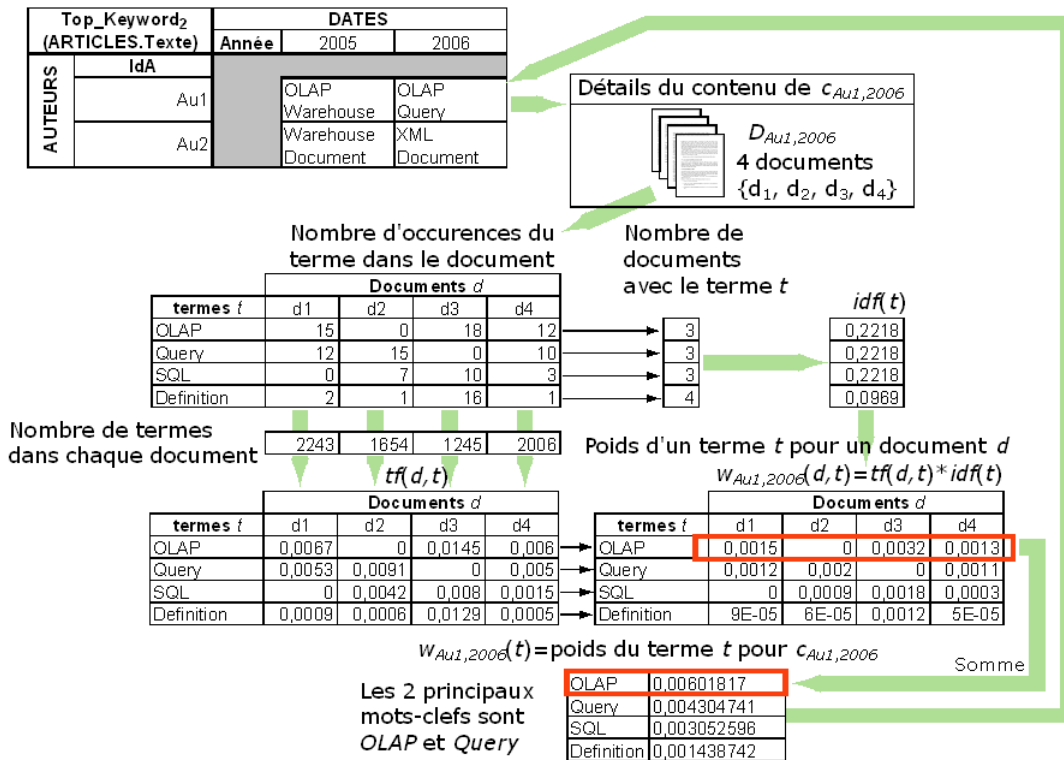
| Top_Keyword$_2$ (ARTICLES.Texte) | | DATES | |
|---|---|---|---|
| | Année | 2005 | 2006 |
| AUTEURS | IdA | | |
| | Au1 | OLAP Warehouse | OLAP Query |
| | Au2 | Warehouse Document | XML Document |

Détails du contenu de $c_{Au1,2006}$

$D_{Au1,2006}$
4 documents
{d$_1$, d$_2$, d$_3$, d$_4$}

Nombre d'occurences du terme dans le document

Nombre de documents avec le terme $t$

| termes $t$ | d1 | d2 | d3 | d4 |
|---|---|---|---|---|
| | Documents $d$ | | | |
| OLAP | 15 | 0 | 18 | 12 |
| Query | 12 | 15 | 0 | 10 |
| SQL | 0 | 7 | 10 | 3 |
| Definition | 2 | 1 | 16 | 1 |

| |
|---|
| 3 |
| 3 |
| 3 |
| 4 |

$idf(t)$

| |
|---|
| 0,2218 |
| 0,2218 |
| 0,2218 |
| 0,0969 |

Nombre de termes dans chaque document

| 2243 | 1654 | 1245 | 2006 |
|---|---|---|---|

Poids d'un terme $t$ pour un document $d$
$w_{Au1,2006}(d,t)=tf(d,t)*idf(t)$

$tf(d,t)$

| termes $t$ | d1 | d2 | d3 | d4 |
|---|---|---|---|---|
| | Documents $d$ | | | |
| OLAP | 0,0067 | 0 | 0,0145 | 0,006 |
| Query | 0,0053 | 0,0091 | 0 | 0,005 |
| SQL | 0 | 0,0042 | 0,008 | 0,0015 |
| Definition | 0,0009 | 0,0006 | 0,0129 | 0,0005 |

| termes $t$ | d1 | d2 | d3 | d4 |
|---|---|---|---|---|
| | Documents $d$ | | | |
| OLAP | 0,0015 | 0 | 0,0032 | 0,0013 |
| Query | 0,0012 | 0,002 | 0 | 0,0011 |
| SQL | 0 | 0,0009 | 0,0018 | 0,0003 |
| Definition | 9E-05 | 6E-05 | 0,0012 | 5E-05 |

$w_{Au1,2006}(t)$=poids du terme $t$ pour $c_{Au1,2006}$

Somme

Les 2 principaux mots-clefs sont *OLAP* et *Query*

| OLAP | 0,00601817 |
|---|---|
| Query | 0,004304741 |
| SQL | 0,003052596 |
| Definition | 0,001438742 |